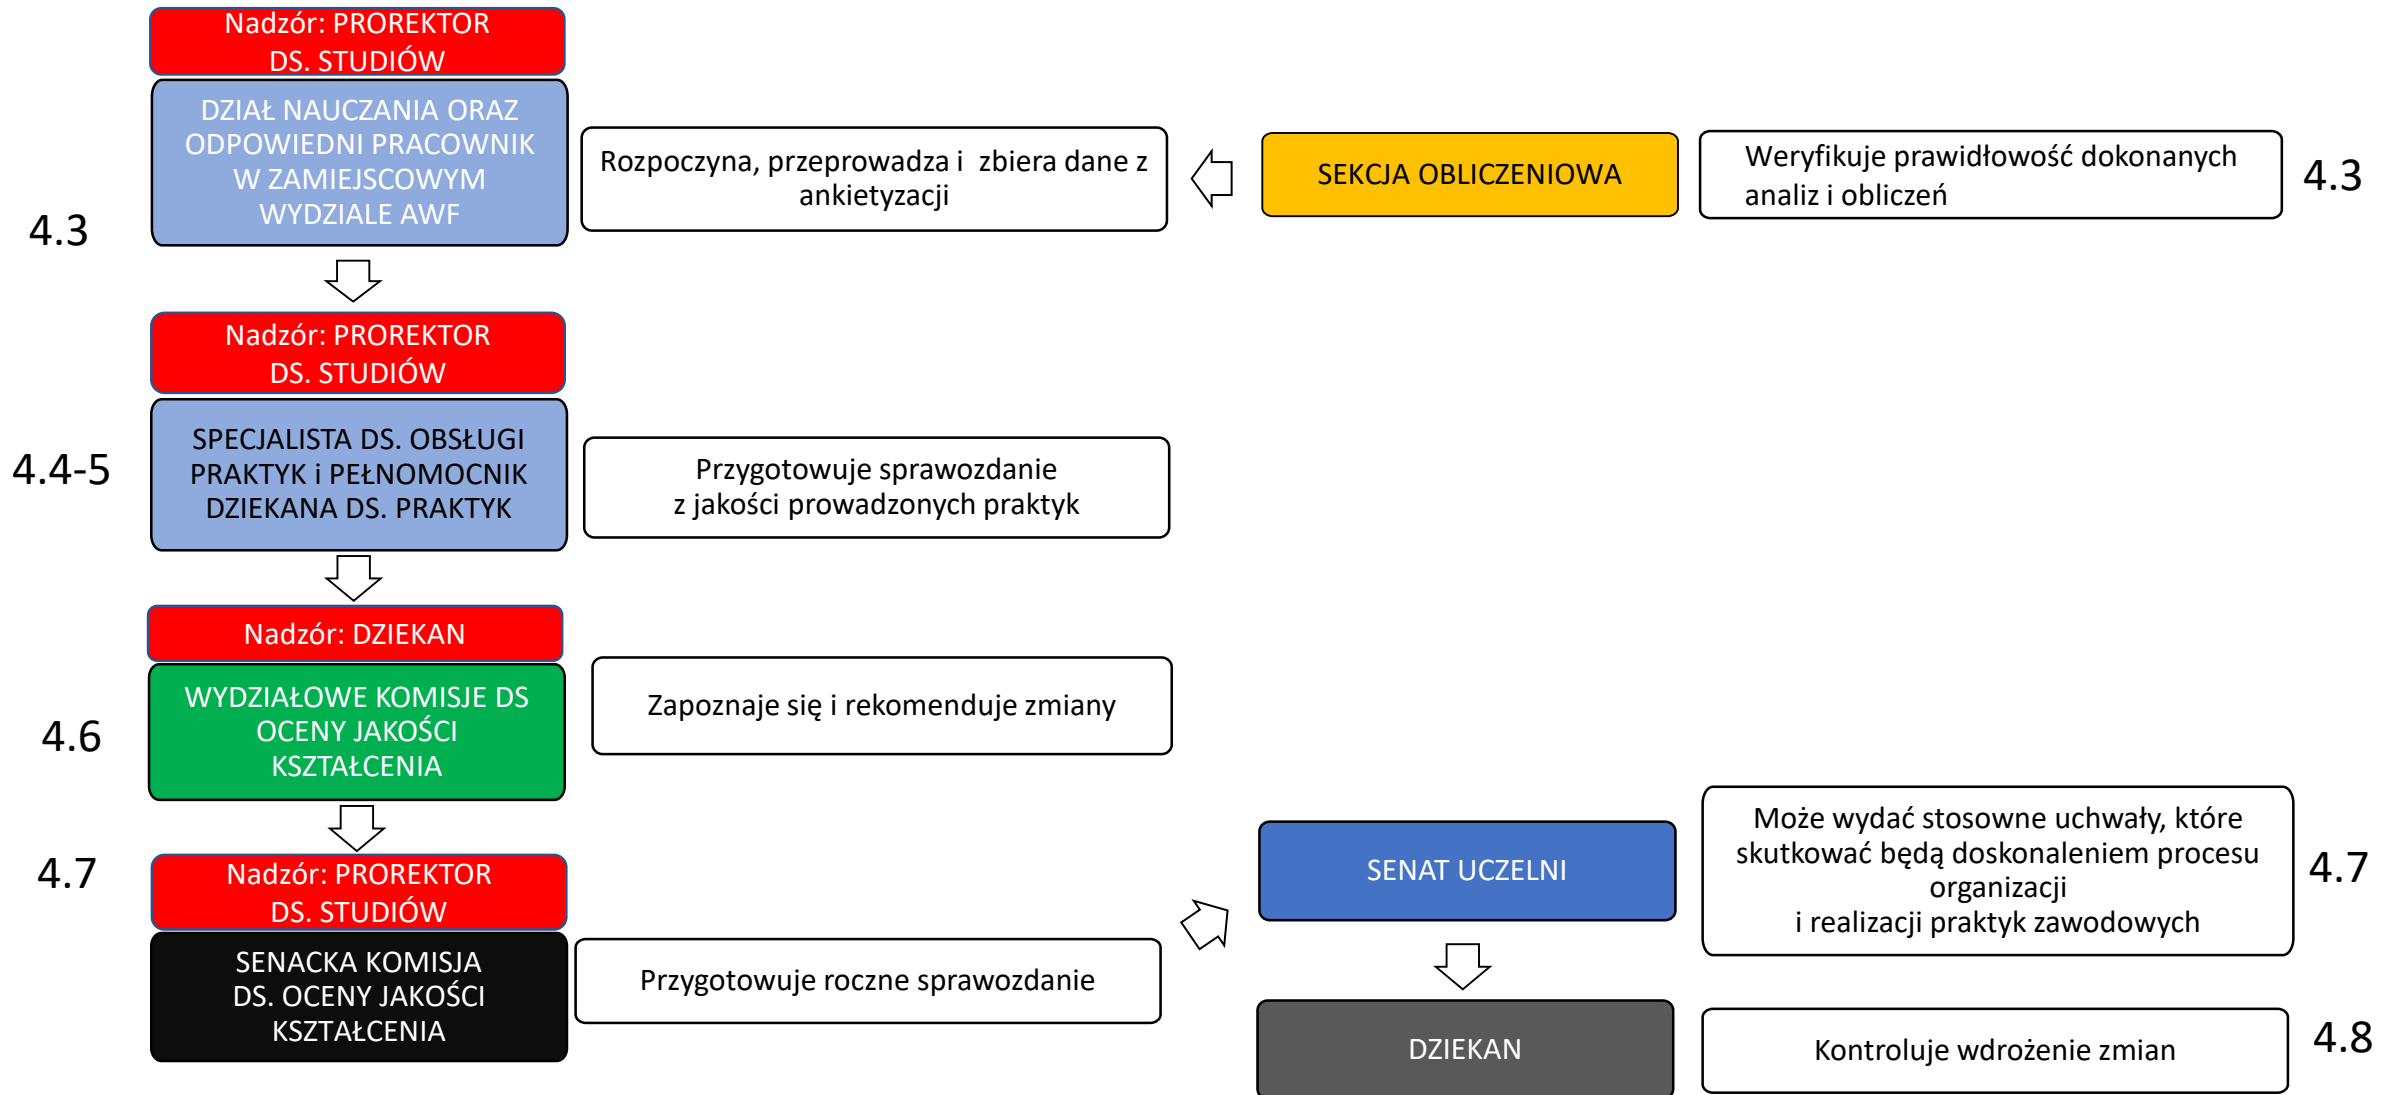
Nadzór: PROREKTOR DS. STUDIÓW

4.3

DZIAŁ NAUCZANIA ORAZ ODPOWIEDNI PRACOWNIK W ZAMIEJSCOWYM WYDZIALE AWF

Rozpoczyna, przeprowadza i zbiera dane z ankietyzacji

SEKCJA OBLICZENIOWA

Weryfikuje prawidłowość dokonanych analiz i obliczeń

4.3

Nadzór: PROREKTOR DS. STUDIÓW

4.4-5

SPECJALISTA DS. OBSŁUGI PRAKTYK i PEŁNOMOCNIK DZIEKANA DS. PRAKTYK

Przygotowuje sprawozdanie z jakości prowadzonych praktyk

Nadzór: DZIEKAN

4.6

WYDZIAŁOWE KOMISJE DS OCENY JAKOŚCI KSZTAŁCENIA

Zapoznaje się i rekomenduje zmiany

4.7

Nadzór: PROREKTOR DS. STUDIÓW

SENACKA KOMISJA DS. OCENY JAKOŚCI KSZTAŁCENIA

Przygotowuje roczne sprawozdanie

SENAT UCZELNI

Może wydać stosowne uchwały, które skutkować będą doskonaleniem procesu organizacji i realizacji praktyk zawodowych

4.7

DZIEKAN

Kontroluje wdrożenie zmian

4.8